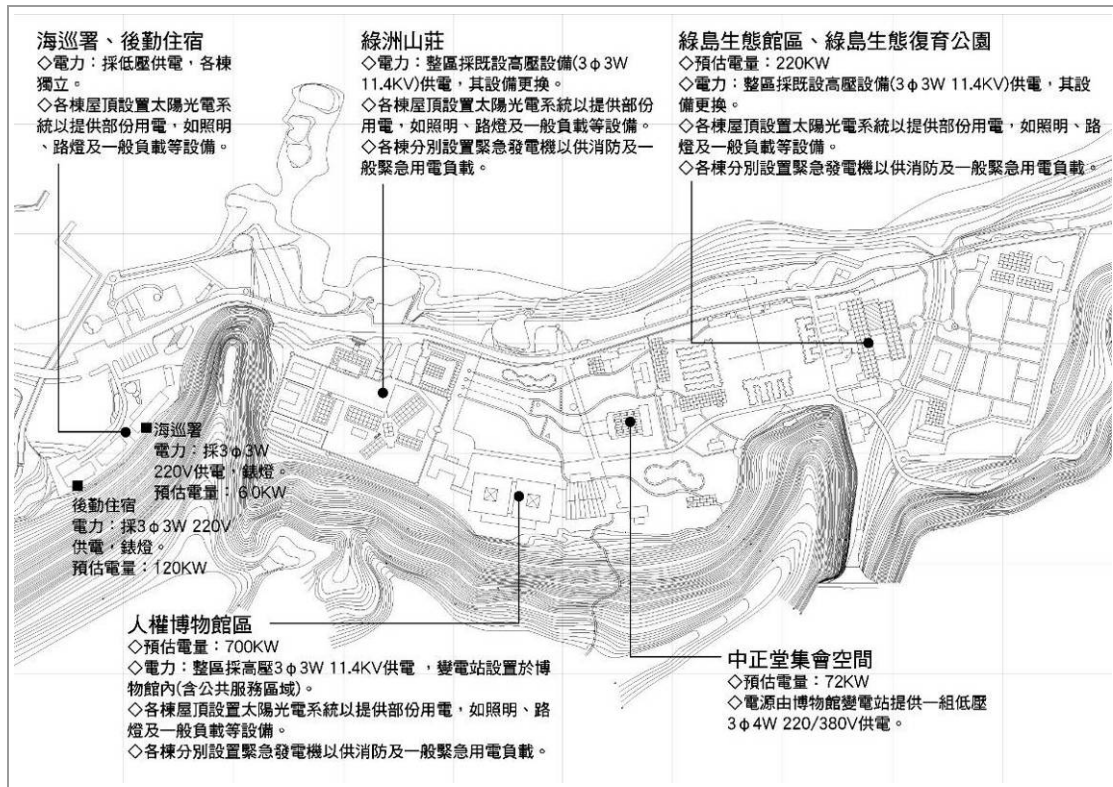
海巡署、後勤住宿
◇電力：採低壓供電，各棟獨立。
◇各棟屋頂設置太陽光電系統以提供部份用電，如照明、路燈及一般負載等設備。

綠洲山莊
◇電力：整區採既設高壓設備(3ϕ3W 11.4KV)供電，其設備更換。
◇各棟屋頂設置太陽光電系統以提供部份用電，如照明、路燈及一般負載等設備。
◇各棟分別設置緊急發電機以供消防及一般緊急用電負載。

綠島生態館區、綠島生態復育公園
◇預估電量：220KW
◇電力：整區採既設高壓設備(3ϕ3W 11.4KV)供電，其設備更換。
◇各棟屋頂設置太陽光電系統以提供部份用電，如照明、路燈及一般負載等設備。
◇各棟分別設置緊急發電機以供消防及一般緊急用電負載。

■海巡署
電力：採3ϕ3W 220V供電，鋐燈。
預估電量：60KW

■
後勤住宿
電力：採3ϕ3W 220V供電，鋐燈。
預估電量：120KW

人權博物館區
◇預估電量：700KW
◇電力：整區採高壓3ϕ3W 11.4KV供電，變電站設置於博物館內(含公共服務區域)。
◇各棟屋頂設置太陽光電系統以提供部份用電，如照明、路燈及一般負載等設備。
◇各棟分別設置緊急發電機以供消防及一般緊急用電負載。

中正堂集會空間
◇預估電量：72KW
◇電源由博物館變電站提供一組低壓3ϕ4W 220/380V供電。